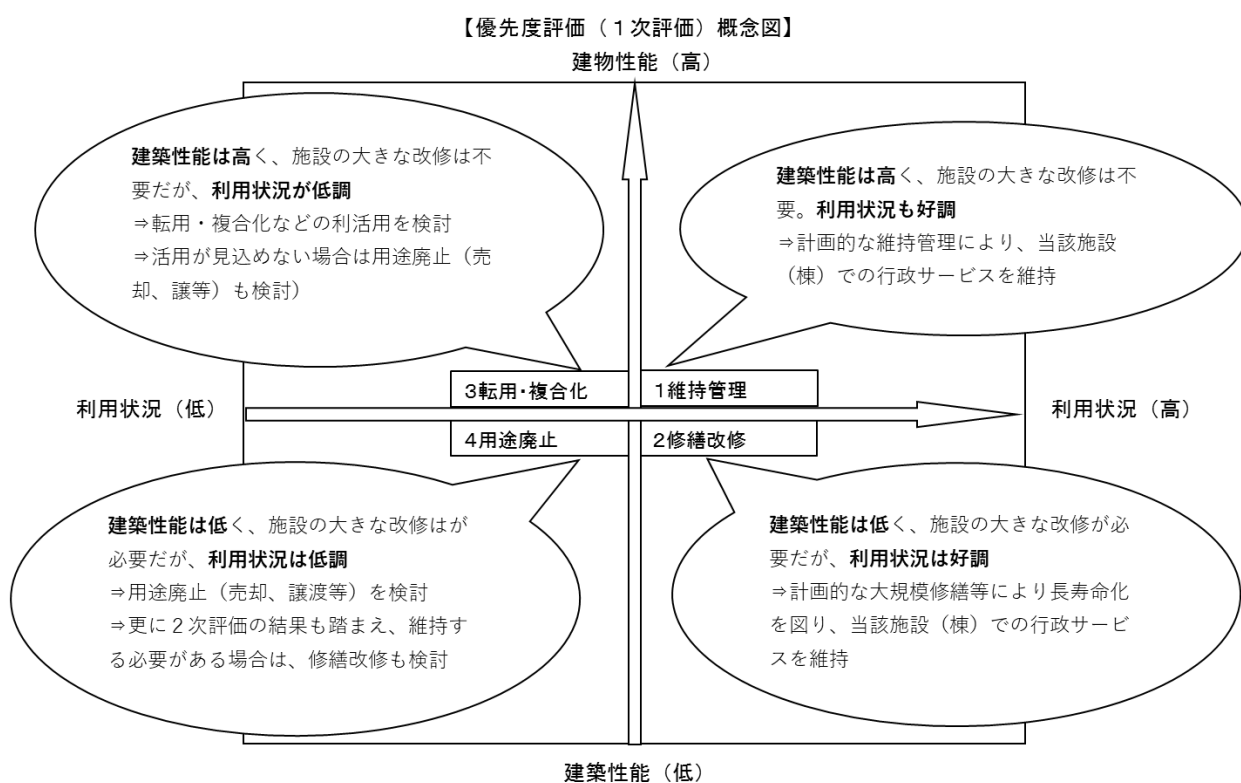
【優先度評価（１次評価）概念図】

建物性能（高）

建築性能は高く、施設の大きな改修は不要だが、利用状況が低調
⇒転用・複合化などの利活用を検討
⇒活用が見込めない場合は用途廃止（売却、譲等）も検討）

建築性能は高く、施設の大きな改修は不要。利用状況も好調
⇒計画的な維持管理により、当該施設（棟）での行政サービスを維持

利用状況（低）

3転用･複合化

1維持管理

利用状況（高）

4用途廃止

2修繕改修

建築性能は低く、施設の大きな改修はが必要だが、利用状況は低調
⇒用途廃止（売却、譲渡等）を検討
⇒更に２次評価の結果も踏まえ、維持する必要がある場合は、修繕改修も検討

建築性能は低く、施設の大きな改修が必要だが、利用状況は好調
⇒計画的な大規模修繕等により長寿命化を図り、当該施設（棟）での行政サービスを維持

建築性能（低）